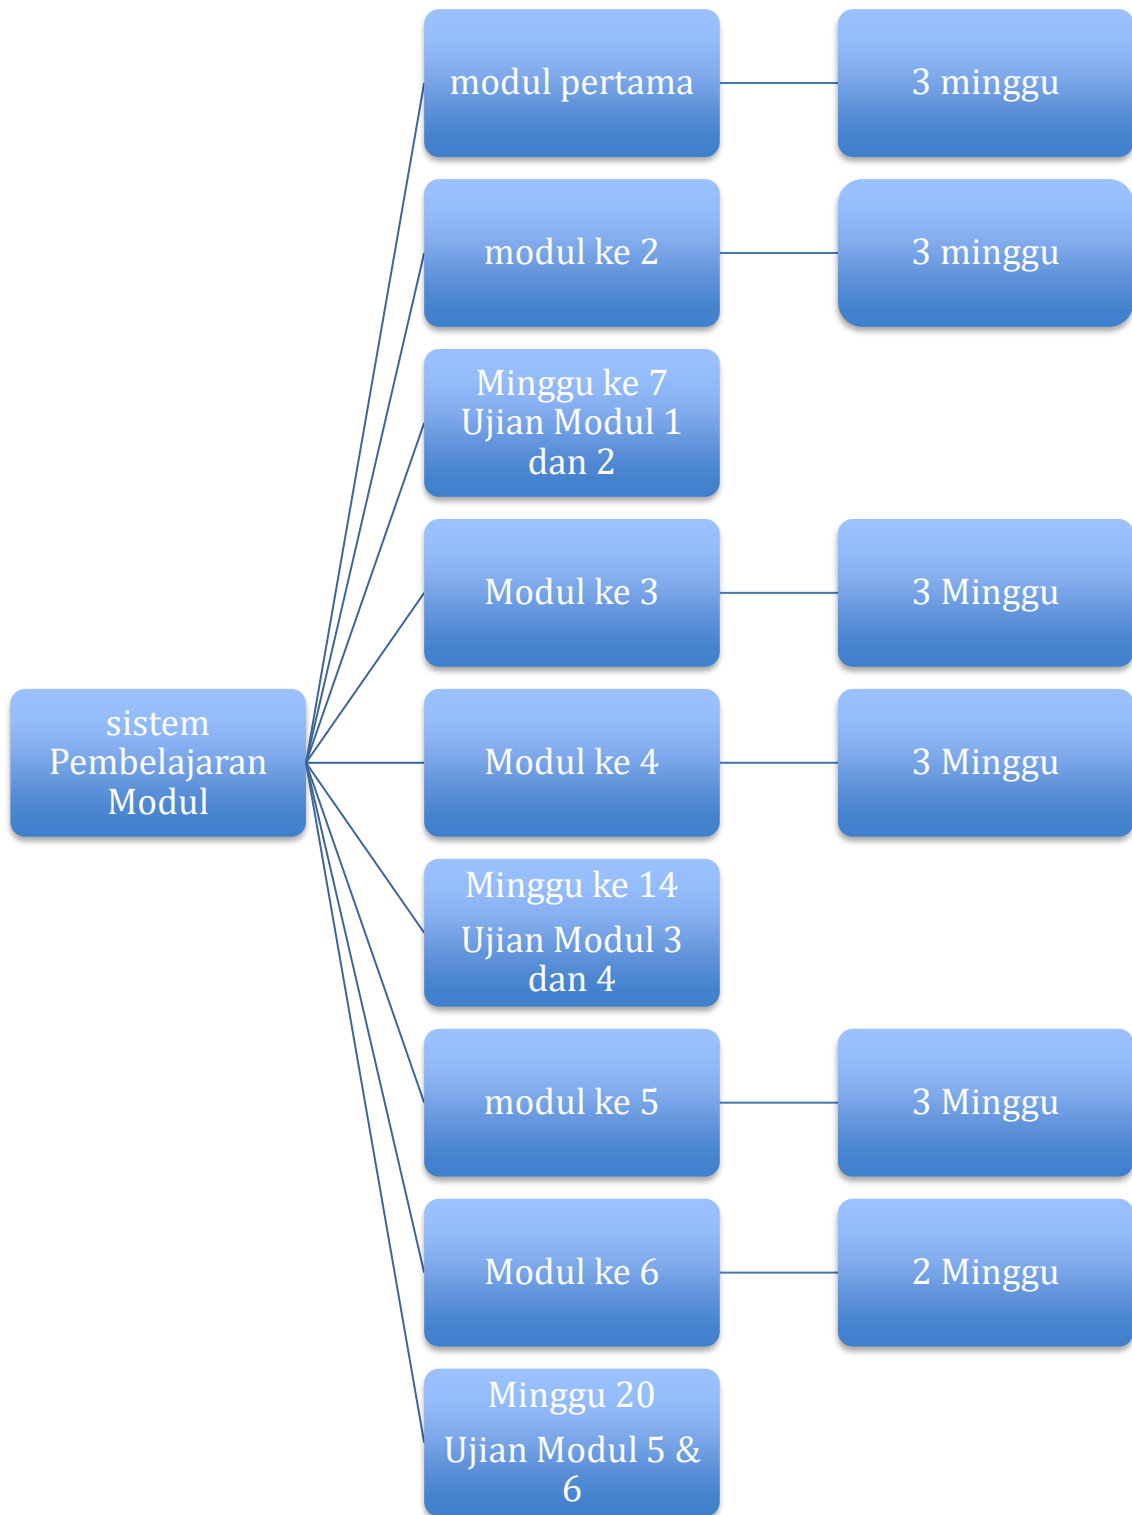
sistem Pembelajaran Modul

modul pertama

3 minggu

modul ke 2

3 minggu

Minggu ke 7
Ujian Modul 1 dan 2

Modul ke 3

3 Minggu

Modul ke 4

3 Minggu

Minggu ke 14
Ujian Modul 3 dan 4

modul ke 5

3 Minggu

Modul ke 6

2 Minggu

Minggu 20
Ujian Modul 5 & 6